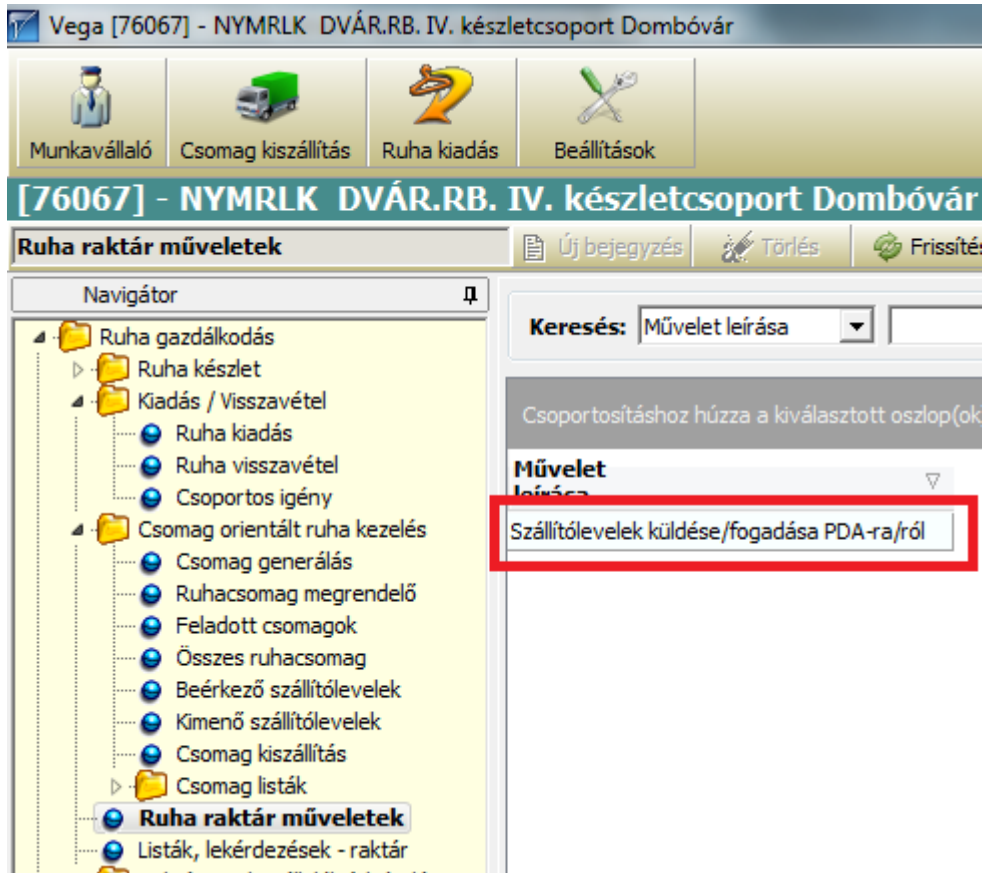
Vega [76067] - NYMRLK DVÁR.RB. IV. készletcsoport Dombóvár

Munkavállaló
Csomag kiszállítás
Ruha kiadás
Beállítások

[76067] - NYMRLK DVÁR.RB. IV. készletcsoport Dombóvár

Ruha raktár műveletek
Új bejegyzés
Törlés
Frissítés

Navigátor

Ruha gazdálkodás
Ruha készlet
Kiadás / Visszavétel
Ruha kiadás
Ruha visszavétel
Csoportos igény
Csomag orientált ruha kezelés
Csomag generálás
Ruhacsomag megrendelő
Feladott csomagok
Összes ruhacsomag
Beérkező szállítólevelek
Kimenő szállítólevelek
Csomag kiszállítás
Csomag listák
Ruha raktár műveletek
Listák, lekérdezések - raktár

Keresés: Művelet leírása

Csoportosításhoz húzza a kiválasztott oszlop(ok

Művelet leírása

Szállítólevelek küldése/fogadása PDA-ra/ról